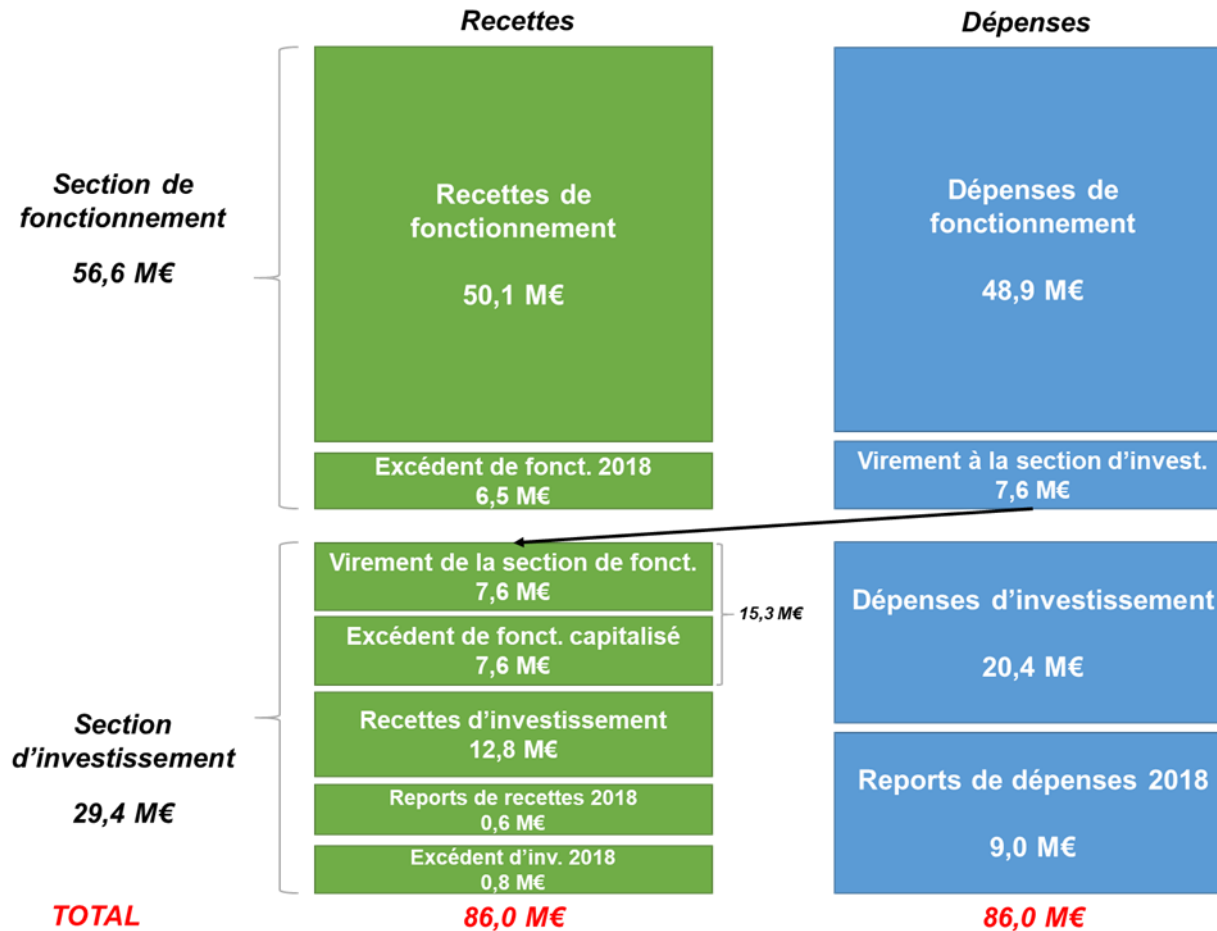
Recettes

Dépenses

Section de fonctionnement

56,6 M€

Recettes de fonctionnement

50,1 M€

Dépenses de fonctionnement

48,9 M€

Excédent de fonct. 2018
6,5 M€

Virement à la section d'invest.
7,6 M€

Virement de la section de fonct.
7,6 M€

Excédent de fonct. capitalisé
7,6 M€

15,3 M€

Dépenses d'investissement

20,4 M€

Section d'investissement

29,4 M€

Recettes d'investissement
12,8 M€

Reports de recettes 2018
0,6 M€

Excédent d'inv. 2018
0,8 M€

Reports de dépenses 2018

9,0 M€

TOTAL

86,0 M€

86,0 M€